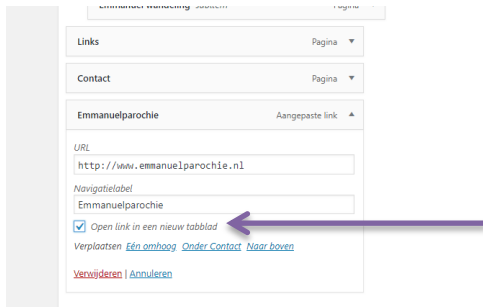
Emmanuel wandeling Subitem Pagina

Links Pagina

Contact Pagina

Emmanuelparochie Aangepaste link

URL

http://www.emmanuelparochie.nl

Navigatielabel

Emmanuelparochie

Open link in een nieuw tabblad

Verplaatsen Eén omhoog Onder Contact Naar boven

Verwijderen | Annuleren